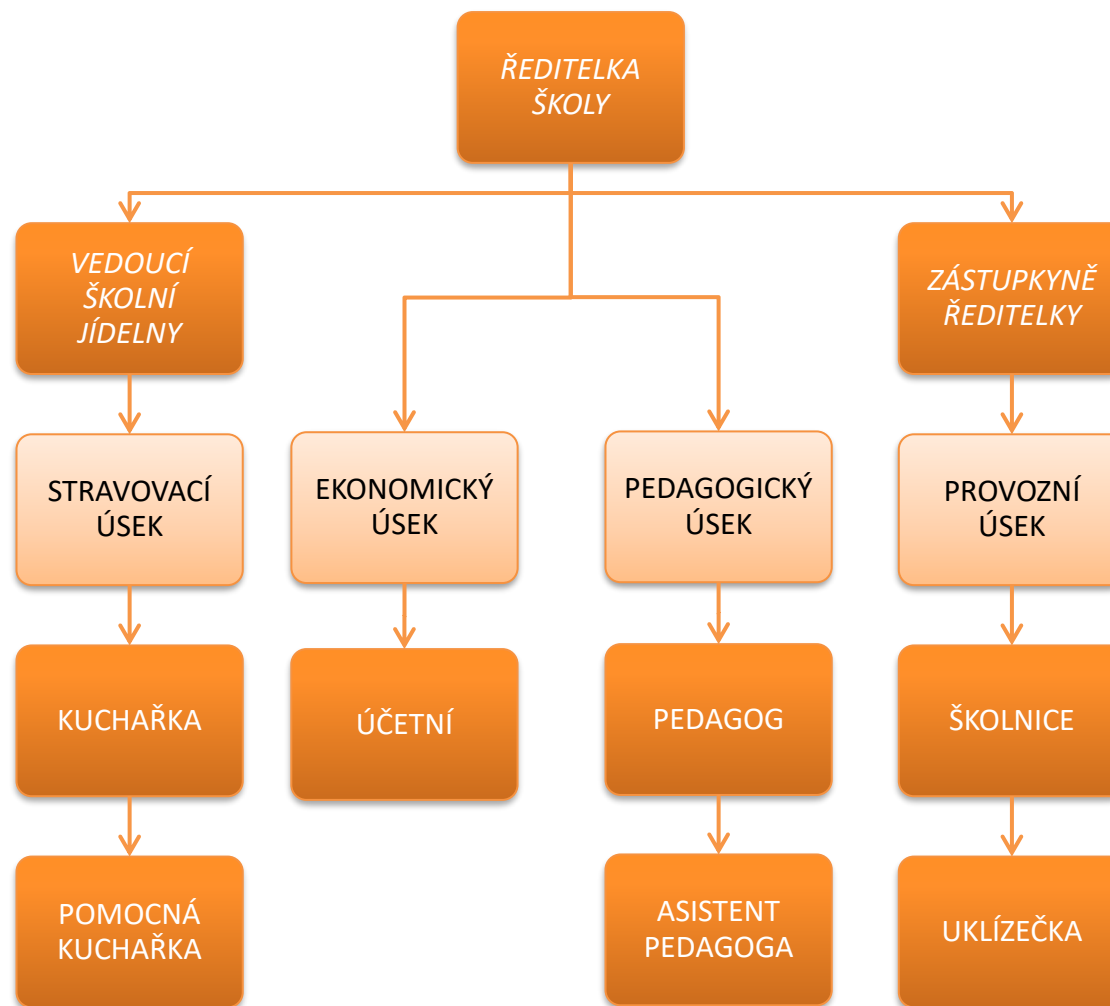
ŘEDITELKA ŠKOLY

VEDOUCÍ ŠKOLNÍ JÍDELNY

ZÁSTUPKYNĚ ŘEDITELKY

STRAVOVACÍ ÚSEK

EKONOMICKÝ ÚSEK

PEDAGOGICKÝ ÚSEK

PROVOZNÍ ÚSEK

KUCHAŘKA

ÚČETNÍ

PEDAGOG

ŠKOLNICE

POMOCNÁ KUCHAŘKA

ASISTENT PEDAGOGA

UKLÍZEČKA